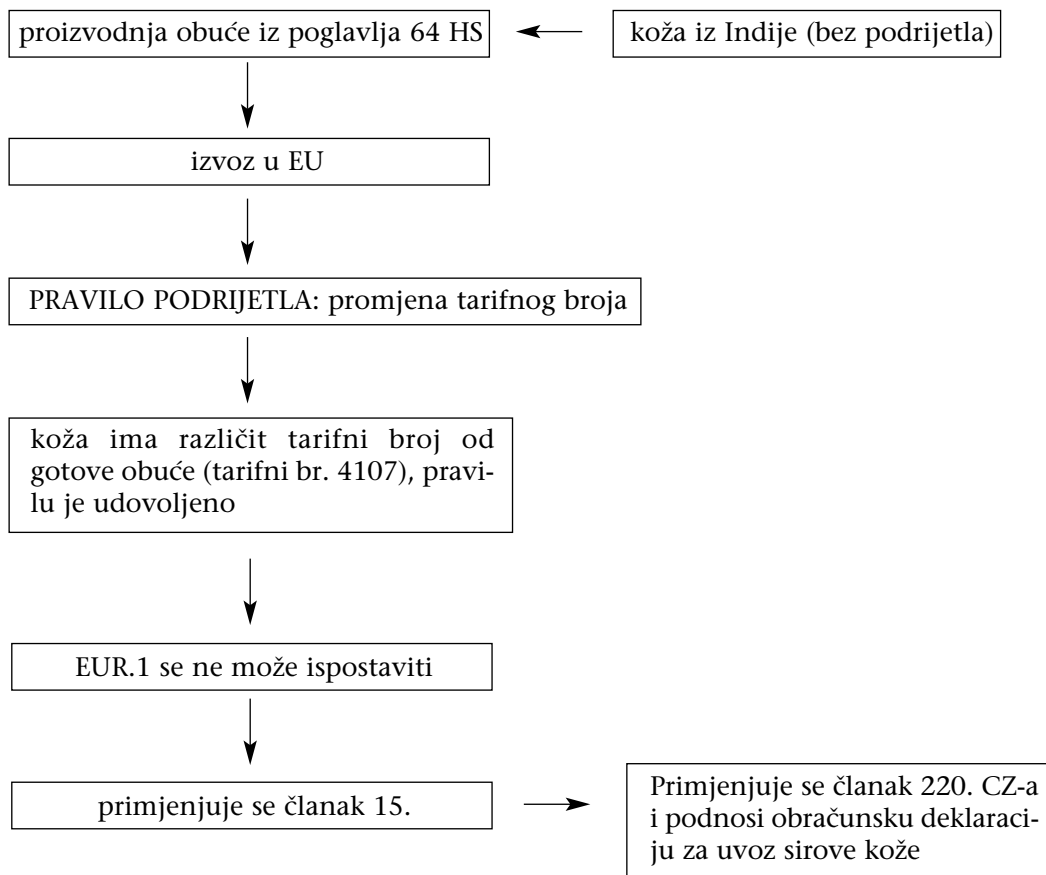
proizvodnja obuće iz poglavlja 64 HS

koža iz Indije (bez podrijetla)

izvoz u EU

PRAVILO PODRIJETLA: promjena tarifnog broja

koža ima različit tarifni broj od gotove obuće (tarifni br. 4107), pravilu je udovoljeno

EUR.1 se ne može ispostaviti

primjenjuje se članak 15.

Primjenjuje se članak 220. CZ-a i podnosi obračunsku deklaraciju za uvoz sirove kože